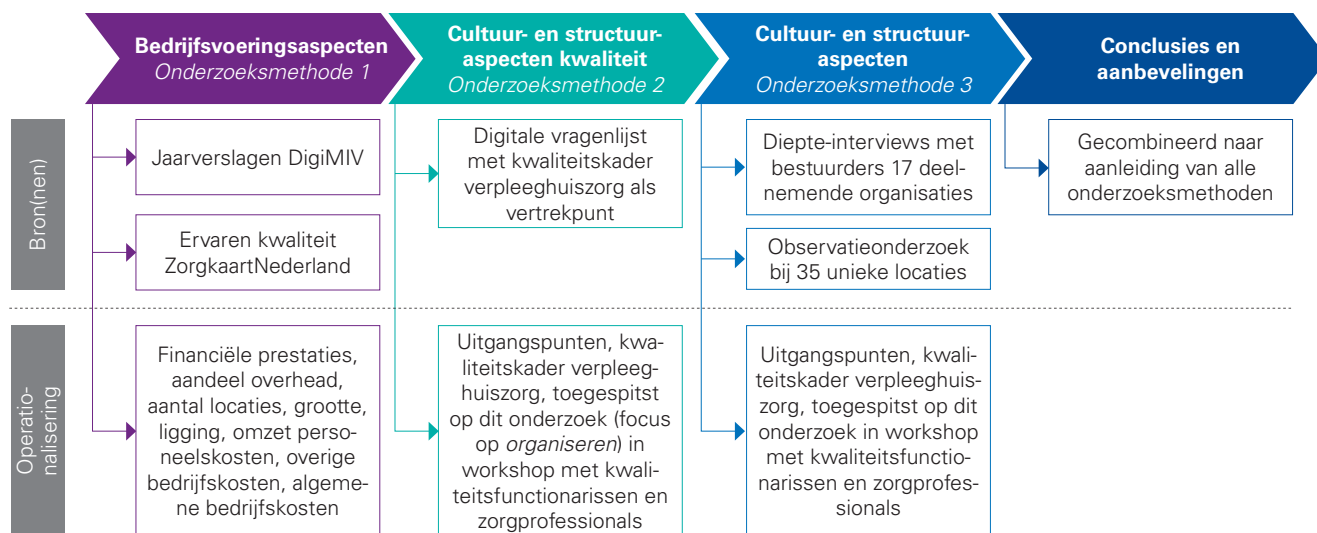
**Bedrijfsvoeringsaspecten**
*Onderzoeksmethode 1*

**Cultuur- en structuuraspecten kwaliteit**
*Onderzoeksmethode 2*

**Cultuur- en structuuraspecten**
*Onderzoeksmethode 3*

**Conclusies en aanbevelingen**

Bron(nen)

Jaarverslagen DigiMIV

Ervaren kwaliteit ZorgkaartNederland

Digitale vragenlijst met kwaliteitskader verpleeghuiszorg als vertrekpunt

Diepte-interviews met bestuurders 17 deelnemende organisaties

Observatieonderzoek bij 35 unieke locaties

Gecombineerd naar aanleiding van alle onderzoeksmethoden

Operationalisering

Financiële prestaties, aandeel overhead, aantal locaties, grootte, ligging, omzet personeelskosten, overige bedrijfskosten, algemene bedrijfskosten

Uitgangspunten, kwaliteitskader verpleeghuiszorg, toegespitst op dit onderzoek (focus op *organiseren*) in workshop met kwaliteitsfunctionarissen en zorgprofessionals

Uitgangspunten, kwaliteitskader verpleeghuiszorg, toegespitst op dit onderzoek in workshop met kwaliteitsfunctionarissen en zorgprofessionals